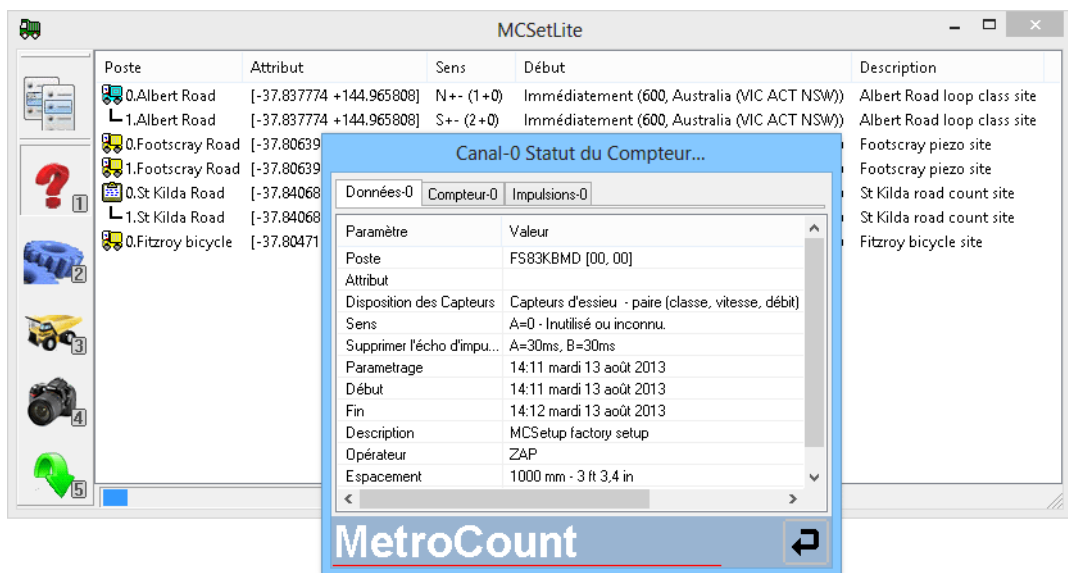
MCSetLite

| Poste | Attribut | Sens | Début | Description |
|---|---|---|---|---|
| 0.Albert Road | [-37.837774 +144.965808] | N+- (1+0) | Immédiatement (600, Australia (VIC ACT NSW)) | Albert Road loop class site |
| 1.Albert Road | [-37.837774 +144.965808] | S+- (2+0) | Immédiatement (600, Australia (VIC ACT NSW)) | Albert Road loop class site |
| 0.Footscray Road | [-37.80639 | | | Footscray piezo site |
| 1.Footscray Road | [-37.80639 | | | Footscray piezo site |
| 0.St Kilda Road | [-37.84068 | | | St Kilda road count site |
| 1.St Kilda Road | [-37.84068 | | | St Kilda road count site |
| 0.Fitzroy bicycle | [-37.80471 | | | Fitzroy bicycle site |

1
2
3
4
5

Canal-0 Statut du Compteur...

Données-0 Compteur-0 Impulsions-0

| Paramètre | Valeur |
|---|---|
| Poste | FS83KBMD [00, 00] |
| Attribut | |
| Disposition des Capteurs | Capteurs d'essieu - paire (classe, vitesse, débit) |
| Sens | A=0 - Inutilisé ou inconnu. |
| Supprimer l'écho d'impu... | A=30ms, B=30ms |
| Parametrage | 14:11 mardi 13 août 2013 |
| Début | 14:11 mardi 13 août 2013 |
| Fin | 14:12 mardi 13 août 2013 |
| Description | MCSetup factory setup |
| Opérateur | ZAP |
| Espacement | 1000 mm - 3 ft 3,4 in |

MetroCount